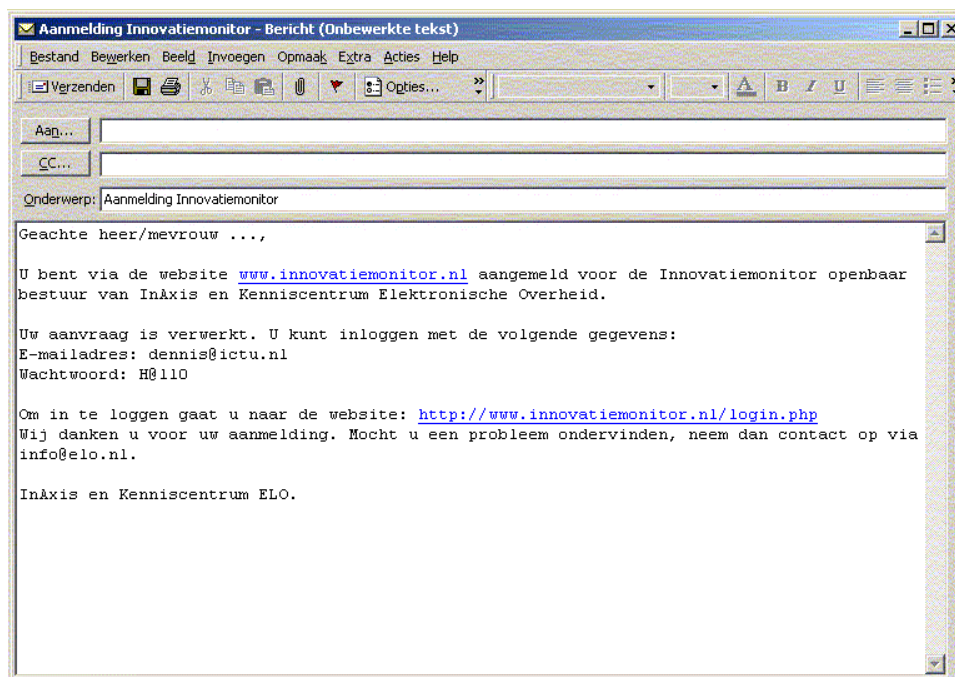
Aanmelding Innovatiemonitor - Bericht (Onbewerkte tekst)

Bestand Bewerken Beeld Invoegen Opmaak Extra Acties Help

Verzenden Opties...

Aan...

CC...

Onderwerp: Aanmelding Innovatiemonitor

Geachte heer/mevrouw ...,

U bent via de website www.innovatiemonitor.nl aangemeld voor de Innovatiemonitor openbaar bestuur van InAxis en Kenniscentrum Elektronische Overheid.

Uw aanvraag is verwerkt. U kunt inloggen met de volgende gegevens:
E-mailadres: dennis@ictu.nl
Wachtwoord: H@llO

Om in te loggen gaat u naar de website: http://www.innovatiemonitor.nl/login.php
Wij danken u voor uw aanmelding. Mocht u een probleem ondervinden, neem dan contact op via info@elo.nl.

InAxis en Kenniscentrum ELO.